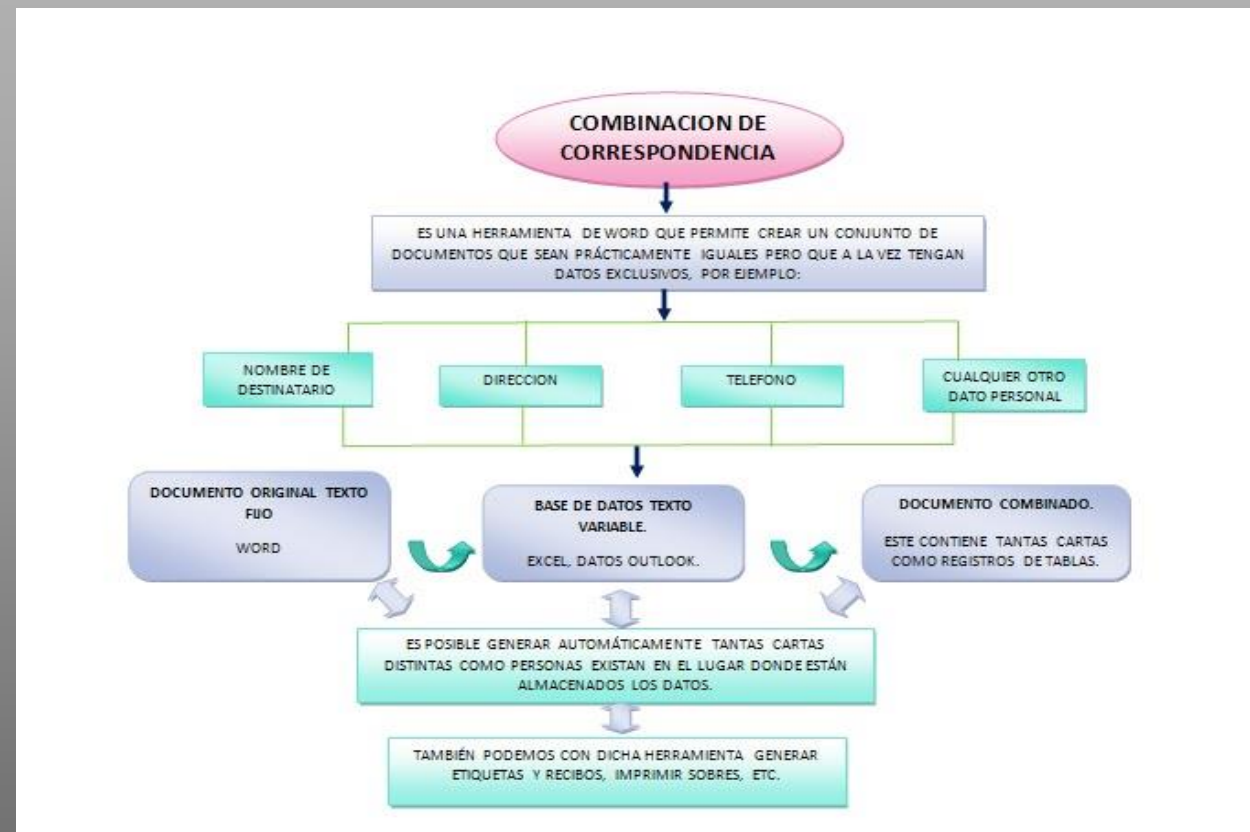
COMBINACION DE CORRESPONDENCIA

ES UNA HERRAMIENTA DE WORD QUE PERMITE CREAR UN CONJUNTO DE DOCUMENTOS QUE SEAN PRÁCTICAMENTE IGUALES PERO QUE A LA VEZ TENGAN DATOS EXCLUSIVOS, POR EJEMPLO:

NOMBRE DE DESTINATARIO

DIRECCION

TELEFONO

CUALQUIER OTRO DATO PERSONAL

DOCUMENTO ORIGINAL TEXTO FIJO

WORD

BASE DE DATOS TEXTO VARIABLE.

EXCEL, DATOS OUTLOOK.

DOCUMENTO COMBINADO.

ESTE CONTIENE TANTAS CARTAS COMO REGISTROS DE TABLAS.

ES POSIBLE GENERAR AUTOMÁTICAMENTE TANTAS CARTAS DISTINTAS COMO PERSONAS EXISTAN EN EL LUGAR DONDE ESTÁN ALMACENADOS LOS DATOS.

TAMBIÉN PODEMOS CON DICHA HERRAMIENTA GENERAR ETIQUETAS Y RECIBOS, IMPRIMIR SOBRES, ETC.